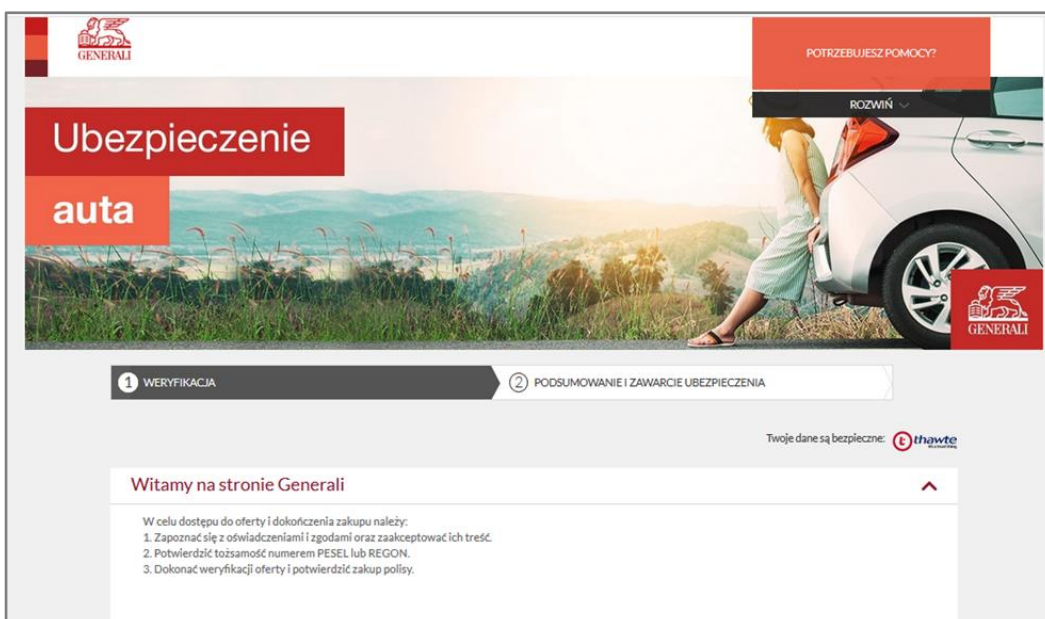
GENERALI

POTRZEBUJESZ POMOCY?

ROZWIŃ

Ubezpieczenie

auta

GENERALI

1 WERYFIKACJA

2 PODSUMOWANIE I ZAWARCIE UBEZPIECZENIA

Twoje dane są bezpieczne: thawte

Witamy na stronie Generali

W celu dostępu do oferty i dokończenia zakupu należy:
1. Zapoznać się z oświadczeniami i zgodami oraz zaakceptować ich treść.
2. Potwierdzić tożsamość numerem PESEL lub REGON.
3. Dokonać weryfikacji oferty i potwierdzić zakup polisy.